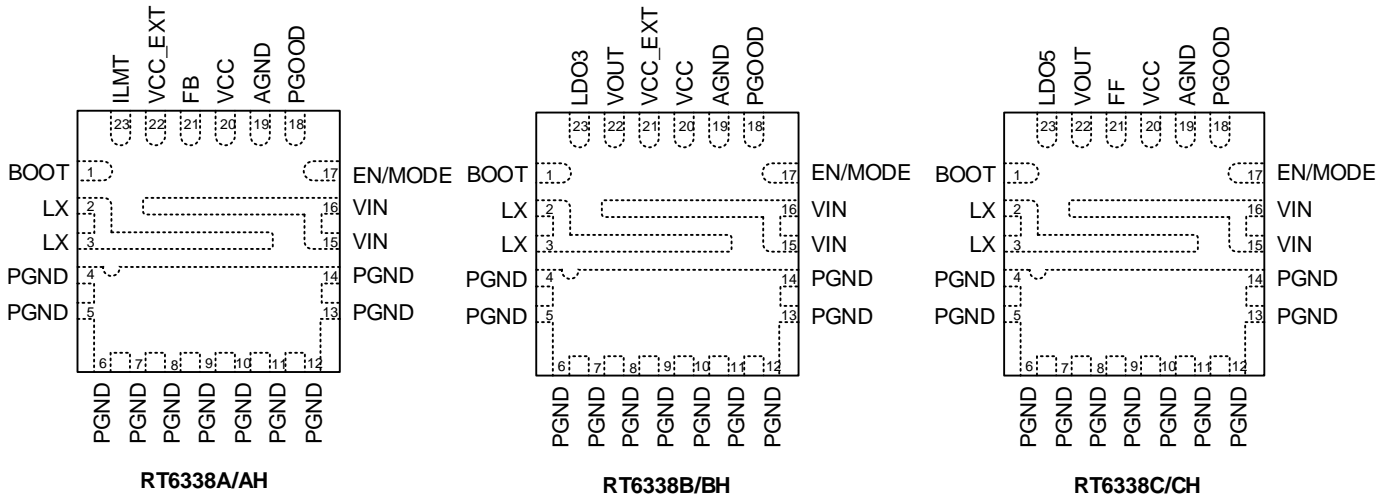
ILMT
VCC_EXT
FB
VCC
AGND
PGOOD
23 22 21 20 19 18
BOOT 1
LX 2
LX 3
PGND 4
PGND 5
17 EN/MODE
16 VIN
15 VIN
14 PGND
13 PGND
6 7 8 9 10 11 12
PGND PGND PGND PGND PGND PGND PGND
RT6338A/AH

LDO3
VOUT
VCC_EXT
VCC
AGND
PGOOD
23 22 21 20 19 18
BOOT 1
LX 2
LX 3
PGND 4
PGND 5
17 EN/MODE
16 VIN
15 VIN
14 PGND
13 PGND
6 7 8 9 10 11 12
PGND PGND PGND PGND PGND PGND PGND
RT6338B/BH

LDO5
VOUT
FF
VCC
AGND
PGOOD
23 22 21 20 19 18
BOOT 1
LX 2
LX 3
PGND 4
PGND 5
17 EN/MODE
16 VIN
15 VIN
14 PGND
13 PGND
6 7 8 9 10 11 12
PGND PGND PGND PGND PGND PGND PGND
RT6338C/CH